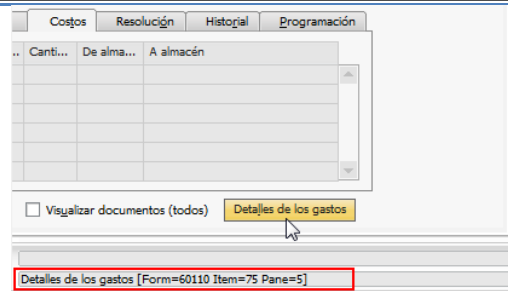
Costos | Resolución | Historial | Programación

| ... | Canti... | De alma... | A almacén |
|---|---|---|---|
| | | | |
| | | | |
| | | | |
| | | | |
| | | | |

Visualizar documentos (todos)

Detalles de los gastos

Detalles de los gastos [Form=60110 Item=75 Pane=5]